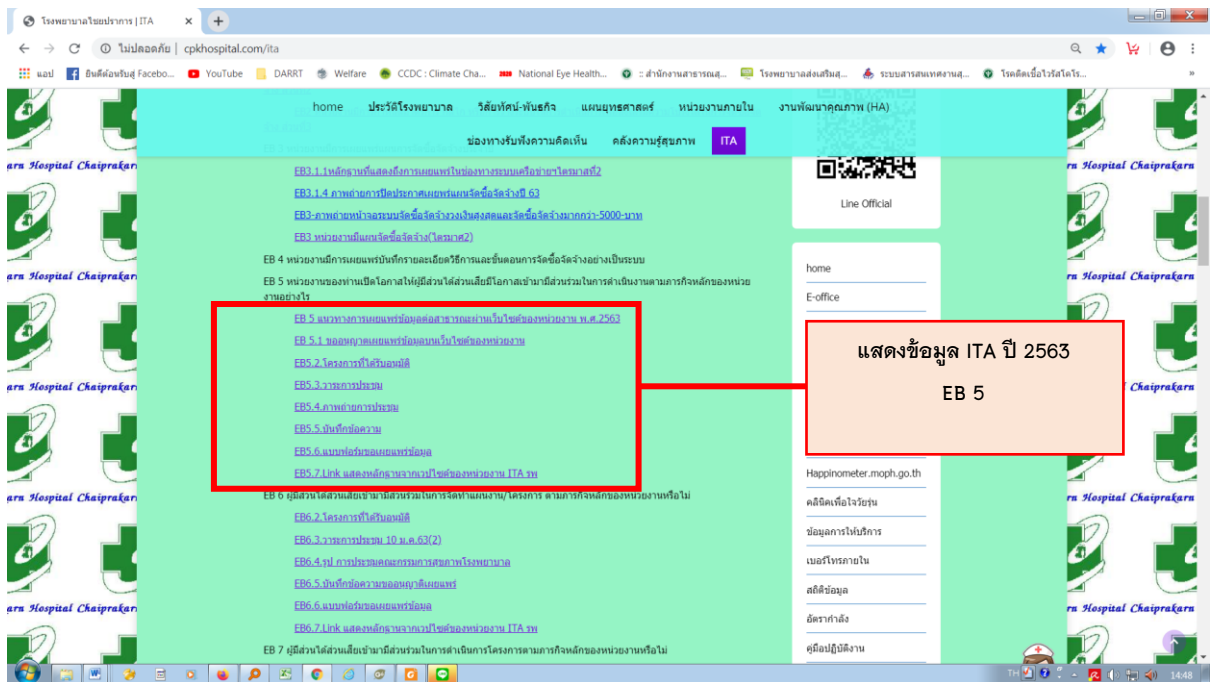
โรงพยาบาลไชยปราการ | ITA
ไม่ปลอดภัย | cpkhospital.com/ita
แอป ยินดีต้อนรับสู่ Facebo... YouTube DARRT Welfare CCDC : Climate Cha... National Eye Health... :: สำนักงานสาธารณสุ... โรงพยาบาลส่งเสริมสุ... ระบบสารสนเทศงานสุ... โรคติดเชื้อไวรัสโคโร...

home ประวัติโรงพยาบาล วิสัยทัศน์-พันธกิจ แผนยุทธศาสตร์ หน่วยงานภายใน งานพัฒนาคุณภาพ (HA)
ช่องทางรับฟังความคิดเห็น คลังความรู้สุขภาพ ITA

EB3.1.1หลักฐานที่แสดงถึงการเผยแพร่ในช่องทางระบบเครือข่ายไตรมาสที่2
EB3.1.4 ภาพถ่ายการปิดประกาศเผยแพร่แผนจัดซื้อจัดจ้างปี 63
EB3-ภาพถ่ายหน้าจอระบบจัดซื้อจัดจ้างวงเงินสูงสุดและจัดซื้อจัดจ้างมากกว่า-5000-บาท
EB3 หน่วยงานมีแผนจัดซื้อจัดจ้าง(ไตรมาศ2)
EB 4 หน่วยงานมีการเผยแพร่บันทึกรายละเอียดวิธีการและขั้นตอนการจัดซื้อจัดจ้างอย่างเป็นระบบ
EB 5 หน่วยงานของท่านเปิดโอกาสให้ผู้มีส่วนได้ส่วนเสียมีโอกาสเข้ามามีส่วนร่วมในการดำเนินงานตามภารกิจหลักของหน่วยงานอย่างไร
EB 5 แนวทางการเผยแพร่ข้อมูลต่อสาธารณะผ่านเว็บไซต์ของหน่วยงาน พ.ศ.2563
EB 5.1 ขออนุญาตเผยแพร่ข้อมูลบนเว็บไซต์ของหน่วยงาน
EB5.2.โครงการที่ได้รับอนุมัติ
EB5.3.วาระการประชุม
EB5.4.ภาพถ่ายการประชุม
EB5.5.บันทึกข้อความ
EB5.6.แบบฟอร์มขอเผยแพร่ข้อมูล
EB5.7.Link แสดงหลักฐานจากเวปไซต์ของหน่วยงาน ITA รพ
EB 6 ผู้มีส่วนได้ส่วนเสียเข้ามามีส่วนร่วมในการจัดทำแผนงาน/โครงการ ตามภารกิจหลักของหน่วยงานหรือไม่
EB6.2.โครงการที่ได้รับอนุมัติ
EB6.3.วาระการประชุม 10 ม.ค.63(2)
EB6.4.รูป การประชุมคณะกรรมการสุขภาพโรงพยาบาล
EB6.5.บันทึกข้อความขออนุญาติเผยแพร่
EB6.6.แบบฟอร์มขอเผยแพร่ข้อมูล
EB6.7.Link แสดงหลักฐานจากเวปไซต์ของหน่วยงาน ITA รพ
EB 7 ผู้มีส่วนได้ส่วนเสียเข้ามามีส่วนร่วมในการดำเนินการโครงการตามภารกิจหลักของหน่วยงานหรือไม่

Line Official
home
E-office
Happinometer.moph.go.th
คลินิกเพื่อใจวัยรุ่น
ข้อมูลการให้บริการ
เบอร์โทรภายใน
สถิติข้อมูล
อัตรากำลัง
คู่มือปฏิบัติงาน

แสดงข้อมูล ITA ปี 2563
EB 5

Hospital Chaiprakarn
TH 14:48